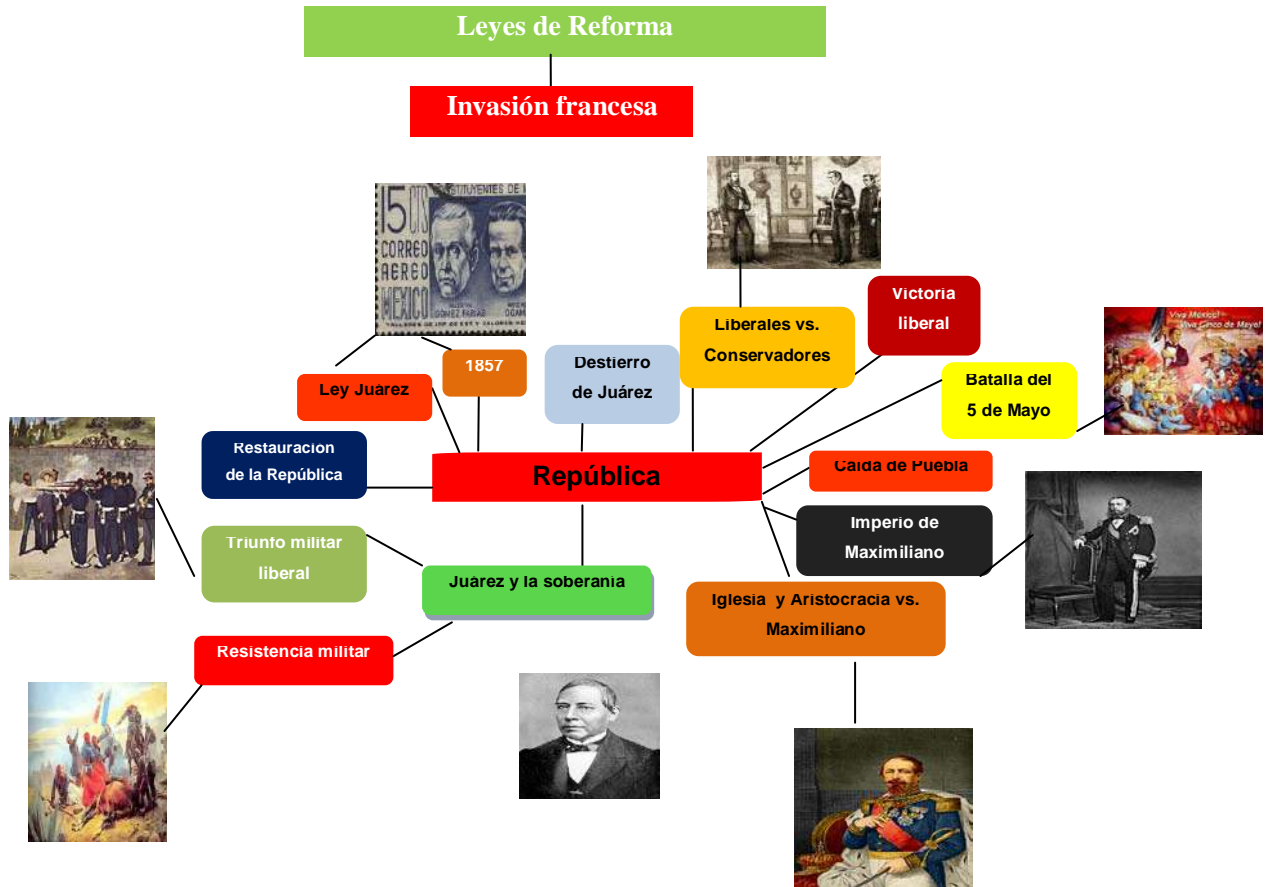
Leyes de Reforma

Invasión francesa

15 CTS
CORREO AEREO MEXICO
GOMEZ FARIAS
OCAM

Victoria liberal

Liberales vs. Conservadores

Destierro de Juárez

1857

Ley Juárez

Viva Mexico! Viva Cinco de Mayo!

Batalla del 5 de Mayo

Restauración de la República

República

Caída de Puebla

Imperio de Maximiliano

Triunfo militar liberal

Juárez y la soberanía

Iglesia y Aristocracia vs. Maximiliano

Resistencia militar